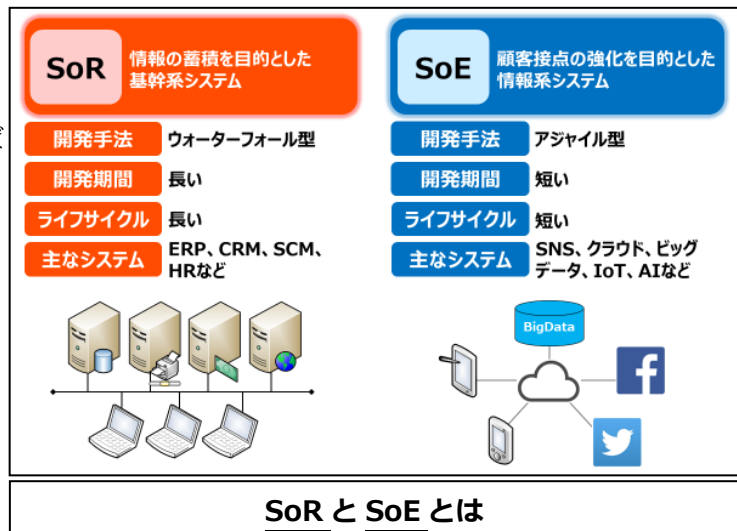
SoR 情報の蓄積を目的とした基幹系システム

開発手法 ウォーターフォール型

開発期間 長い

ライフサイクル 長い

主なシステム ERP、CRM、SCM、HRなど

SoE 顧客接点の強化を目的とした情報系システム

開発手法 アジャイル型

開発期間 短い

ライフサイクル 短い

主なシステム SNS、クラウド、ビッグデータ、IoT、AIなど

BigData

f

SoR と SoE とは